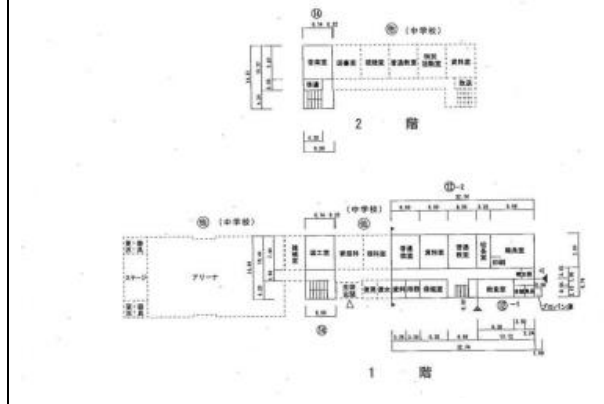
⑭

⑯ (中学校)

音楽室 | 図書室 | 視聴室 | 普通教室 | 特別活動室 | 資料室

階段

2 階

⑮ (中学校)

(中学校)

⑯

⑰-2

ステージ

アリーナ

技術室

図工室

家庭科

理科室

普通教室

資料室

普通教室

校長室

職員室

⑭

⑮-1

1 階